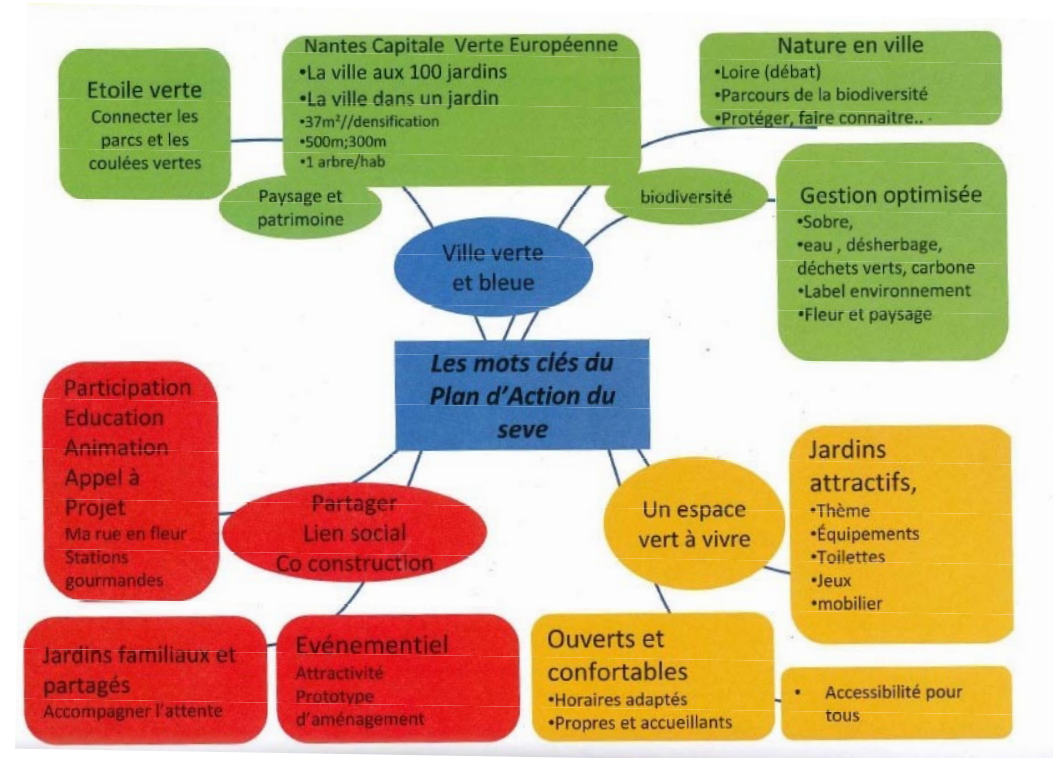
Etoile verte
Connecter les parcs et les coulées vertes

Nantes Capitale Verte Européenne
•La ville aux 100 jardins
•La ville dans un jardin
•37m²//densification
•500m;300m
•1 arbre/hab

Nature en ville
•Loire (débat)
•Parcours de la biodiversité
•Protéger, faire connaitre..

Paysage et patrimoine

biodiversité

Gestion optimisée
•Sobre,
•eau , désherbage, déchets verts, carbone
•Label environnement
•Fleur et paysage

Ville verte et bleue

Les mots clés du Plan d'Action du seve

Participation
Education
Animation
Appel à Projet
Ma rue en fleur
Stations gourmandes

Partager
Lien social
Co construction

Un espace vert à vivre

Jardins attractifs,
•Thème
•Équipements
•Toilettes
•Jeux
•mobilier

Jardins familiaux et partagés
Accompagner l'attente

Evénementiel
Attractivité
Prototype d'aménagement

Ouverts et confortables
•Horaires adaptés
•Propres et accueillants

• Accessibilité pour tous